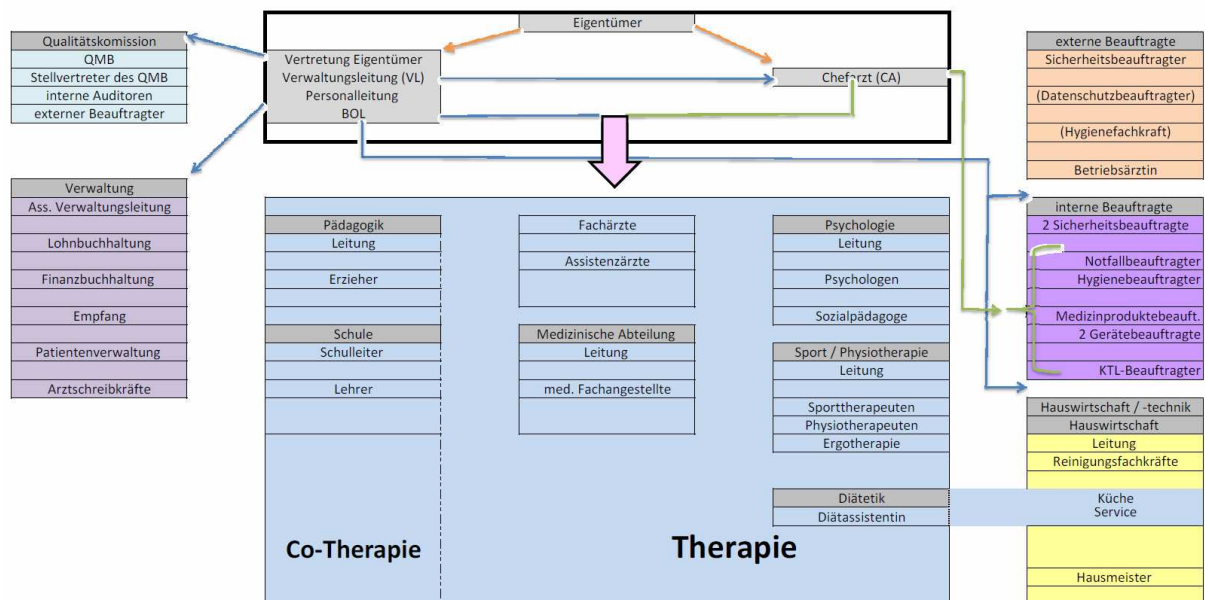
Eigentümer

Vertretung Eigentümer
Verwaltungsleitung (VL)
Personalleitung
BOL

Chefarzt (CA)

Qualitätskomission
QMB
Stellvertreter des QMB
interne Auditoren
externer Beauftragter

Verwaltung
Ass. Verwaltungsleitung
Lohnbuchhaltung
Finanzbuchhaltung
Empfang
Patientenverwaltung
Arztschreibkräfte

Pädagogik
Leitung
Erzieher

Schule
Schulleiter
Lehrer

Fachärzte
Assistenzärzte

Medizinische Abteilung
Leitung
med. Fachangestellte

Psychologie
Leitung
Psychologen
Sozialpädagoge

Sport / Physiotherapie
Leitung
Sporttherapeuten
Physiotherapeuten
Ergotherapie

Diätetik
Diätassistentin

Co-Therapie

Therapie

externe Beauftragte
Sicherheitsbeauftragter
(Datenschutzbeauftragter)
(Hygienefachkraft)
Betriebsärztin

interne Beauftragte
2 Sicherheitsbeauftragte
Notfallbeauftragter
Hygienebeauftragter
Medizinproduktebeauft.
2 Gerätebeauftragte
KTL-Beauftragter

Hauswirtschaft / -technik
Hauswirtschaft
Leitung
Reinigungsfachkräfte
Küche
Service
Hausmeister